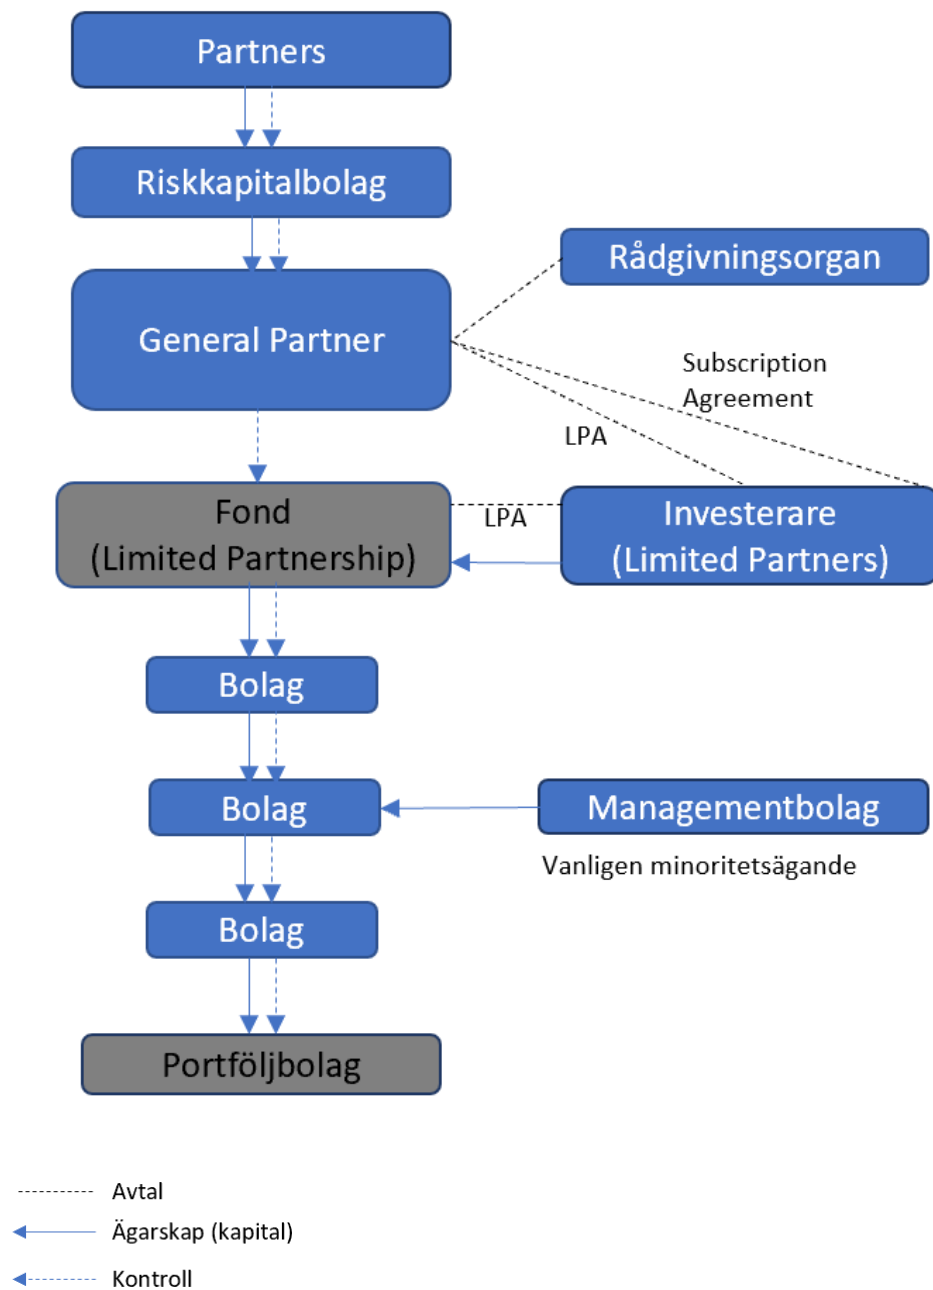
Partners

Riskkapitalbolag

Rådgivningsorgan

General Partner

Subscription Agreement

LPA

Fond (Limited Partnership)

LPA

Investerare (Limited Partners)

Bolag

Bolag

Managementbolag

Vanligen minoritetsägande

Bolag

Portföljbolag

Avtal

Ägarskap (kapital)

Kontroll